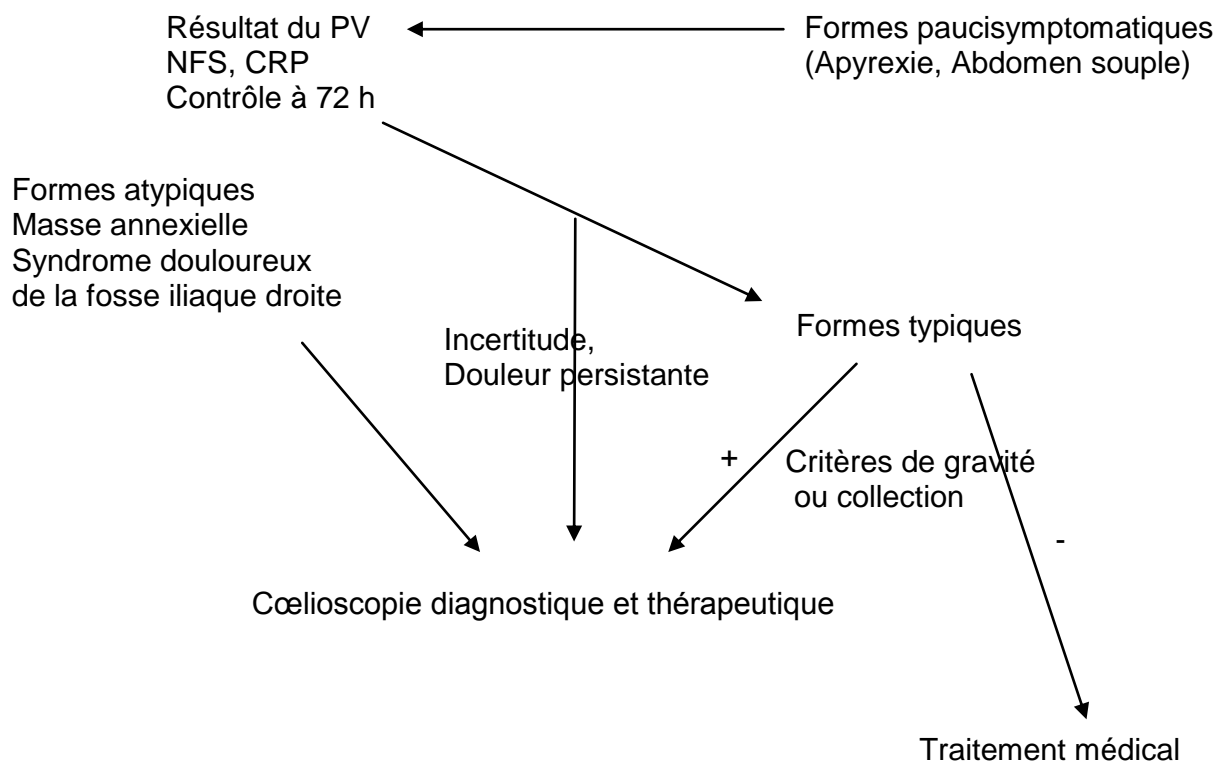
Résultat du PV
NFS, CRP
Contrôle à 72 h

Formes paucisymptomatiques
(Apyrexie, Abdomen souple)

Formes atypiques
Masse annexielle
Syndrome douloureux
de la fosse iliaque droite

Incertitude,
Douleur persistante

Formes typiques

+

Critères de gravité
ou collection

-

Cœlioscopie diagnostique et thérapeutique

Traitement médical